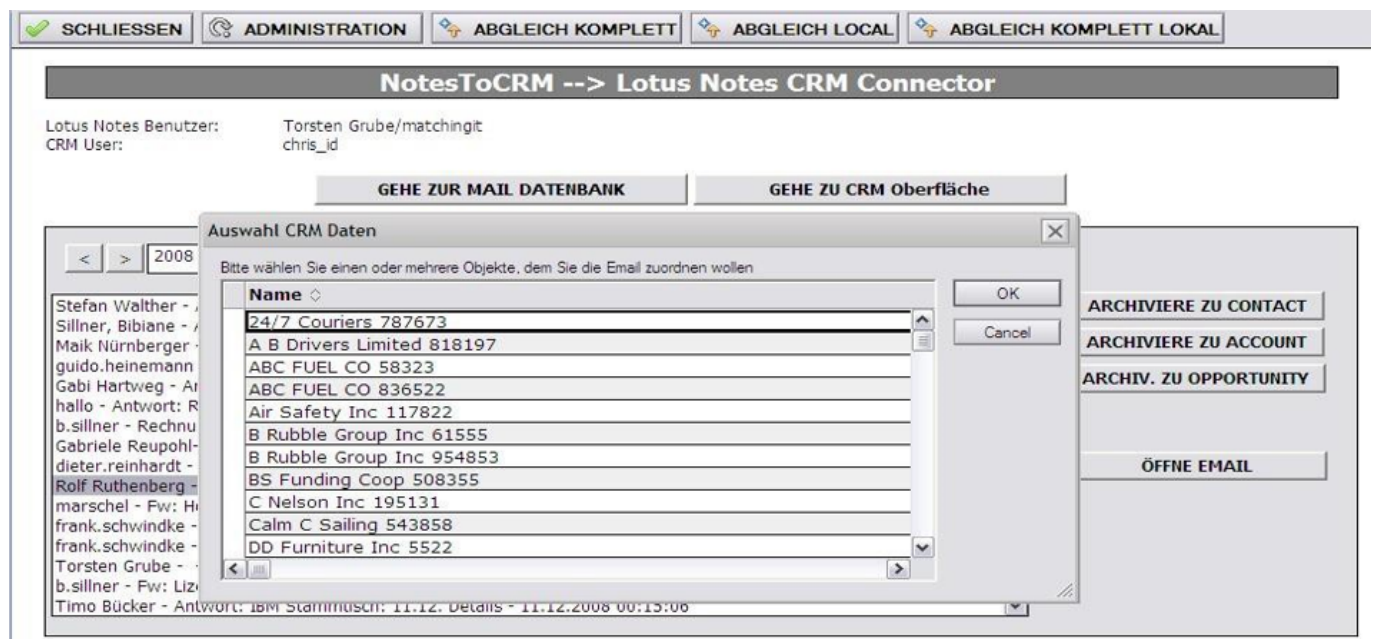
SCHLIESSEN | ADMINISTRATION | ABGLEICH KOMPLETT | ABGLEICH LOCAL | ABGLEICH KOMPLETT LOKAL

NotesToCRM --> Lotus Notes CRM Connector

Lotus Notes Benutzer: Torsten Grube/matchingit
CRM User: chris_id

GEHE ZUR MAIL DATENBANK
GEHE ZU CRM Oberfläche

< > 2008

Stefan Walther - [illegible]
Sillner, Bibiane - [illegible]
Maik Nürnberger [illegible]
guido.heinemann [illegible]
Gabi Hartweg - A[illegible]
hallo - Antwort: R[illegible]
b.sillner - Rechnu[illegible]
Gabriele Reupohl-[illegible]
dieter.reinhardt - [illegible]
Rolf Ruthenberg - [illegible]
marschel - Fw: H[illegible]
frank.schwindke - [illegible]
frank.schwindke - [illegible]
Torsten Grube - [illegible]
b.sillner - Fw: Liz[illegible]
Timo Bücker - Antwort: IBM Stammtisch: 11.12. Details - 11.12.2008 00:15:06

ARCHIVIERE ZU CONTACT
ARCHIVIERE ZU ACCOUNT
ARCHIV. ZU OPPORTUNITY
ÖFFNE EMAIL

Auswahl CRM Daten

Bitte wählen Sie einen oder mehrere Objekte, dem Sie die Email zuordnen wollen

| Name |
|---|
| 24/7 Couriers 787673 |
| A B Drivers Limited 818197 |
| ABC FUEL CO 58323 |
| ABC FUEL CO 836522 |
| Air Safety Inc 117822 |
| B Rubble Group Inc 61555 |
| B Rubble Group Inc 954853 |
| BS Funding Coop 508355 |
| C Nelson Inc 195131 |
| Calm C Sailing 543858 |
| DD Furniture Inc 5522 |

OK
Cancel